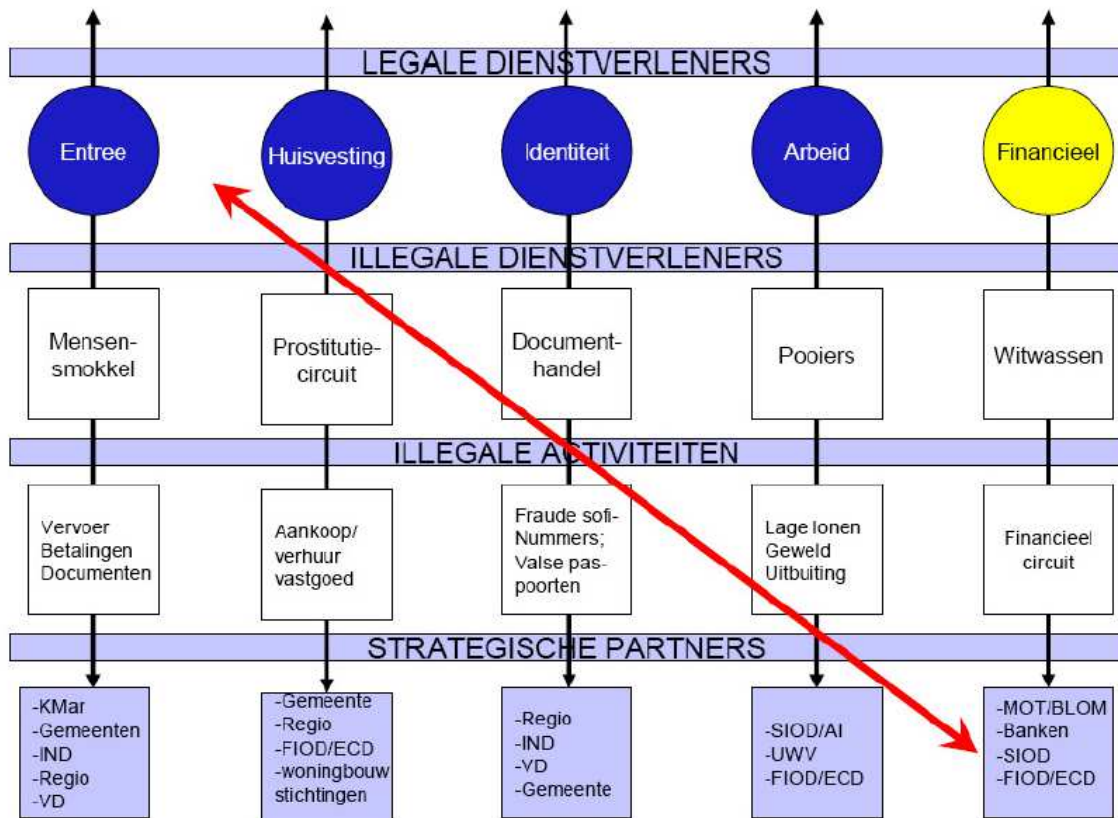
LEGALE DIENSTVERLENERS

Entree

Huisvesting

Identiteit

Arbeid

Financieel

ILLEGALE DIENSTVERLENERS

Mensensmokkel

Prostitutiecircuit

Documenthandel

Pooiers

Witwassen

ILLEGALE ACTIVITEITEN

Vervoer
Betalingen
Documenten

Aankoop/
verhuur
vastgoed

Fraude sofi-Nummers;
Valse paspoorten

Lage lonen
Geweld
Uitbuiting

Financieel circuit

STRATEGISCHE PARTNERS

-KMar
-Gemeenten
-IND
-Regio
-VD

-Gemeente
-Regio
-FIOD/ECD
-woningbouw stichtingen

-Regio
-IND
-VD
-Gemeente

-SIOD/AI
-UWV
-FIOD/ECD

-MOT/BLOM
-Banken
-SIOD
-FIOD/ECD